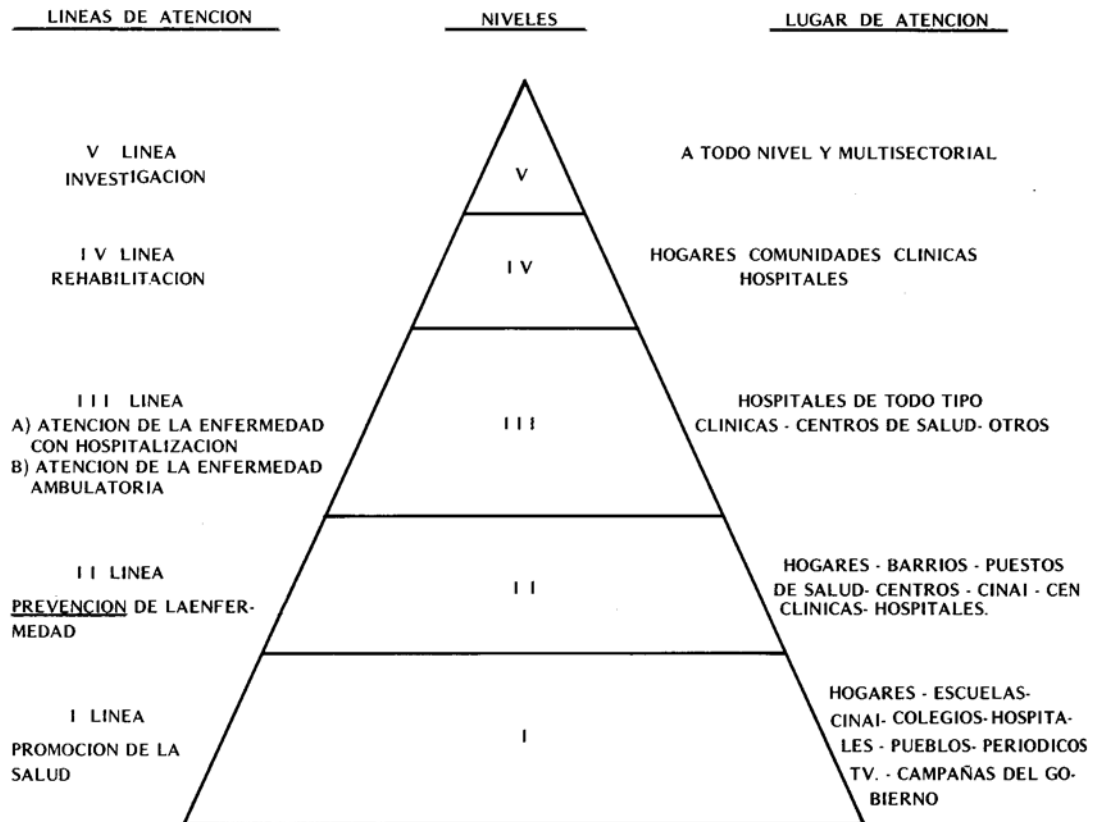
LINEAS DE ATENCION

NIVELES

LUGAR DE ATENCION

V LINEA
INVESTIGACION

V

A TODO NIVEL Y MULTISECTORIAL

I V LINEA
REHABILITACION

I V

HOGARES COMUNIDADES CLINICAS HOSPITALES

I I I LINEA
A) ATENCION DE LA ENFERMEDAD CON HOSPITALIZACION
B) ATENCION DE LA ENFERMEDAD AMBULATORIA

I I I

HOSPITALES DE TODO TIPO
CLINICAS - CENTROS DE SALUD- OTROS

I I LINEA
PREVENCION DE LAENFERMEDAD

I I

HOGARES - BARRIOS - PUESTOS DE SALUD- CENTROS - CINAI - CEN CLINICAS- HOSPITALES.

I LINEA
PROMOCION DE LA SALUD

I

HOGARES - ESCUELAS- CINAI- COLEGIOS- HOSPITALES - PUEBLOS- PERIODICOS TV. - CAMPAÑAS DEL GOBIERNO